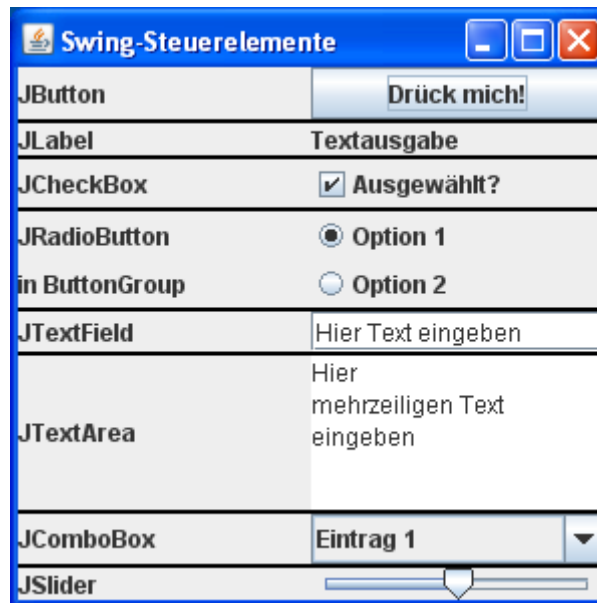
Swing-Steuerelemente

JButton
Drück mich!

JLabel
Textausgabe

JCheckBox
Ausgewählt?

JRadioButton
Option 1

in ButtonGroup
Option 2

JTextField
Hier Text eingeben

JTextArea
Hier
mehrzeiligen Text
eingeben

JComboBox
Eintrag 1

JSlider